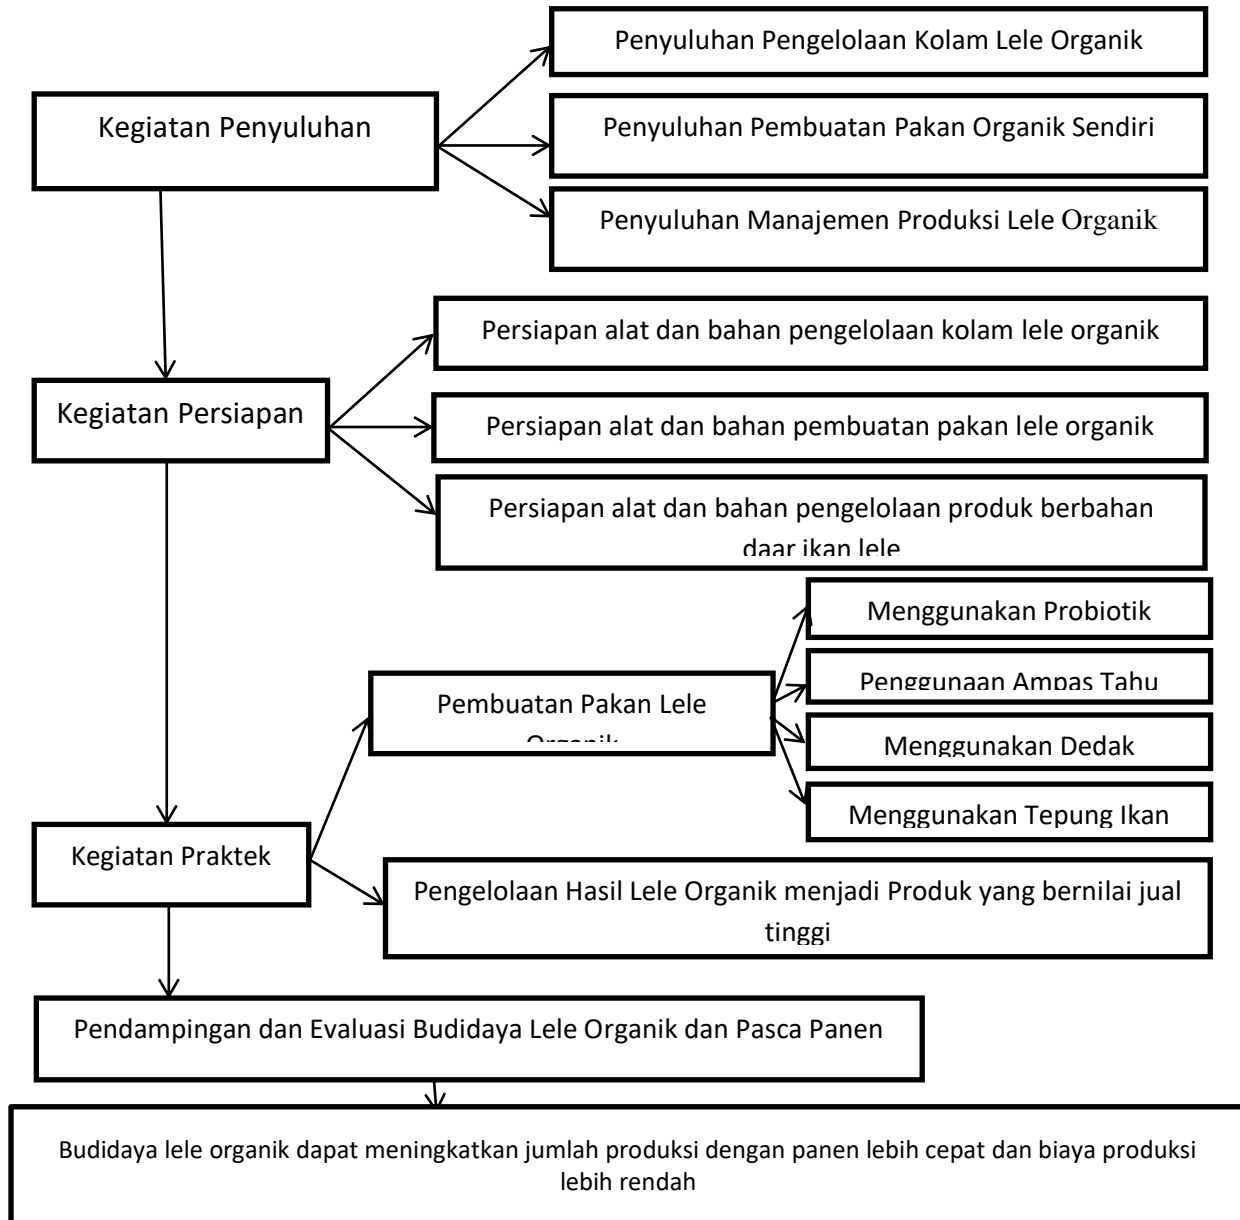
Kegiatan Penyuluhan

Penyuluhan Pengelolaan Kolam Lele Organik

Penyuluhan Pembuatan Pakan Organik Sendiri

Penyuluhan Manajemen Produksi Lele Organik

Kegiatan Persiapan

Persiapan alat dan bahan pengelolaan kolam lele organik

Persiapan alat dan bahan pembuatan pakan lele organik

Persiapan alat dan bahan pengelolaan produk berbahan daar ikan lele

Kegiatan Praktek

Pembuatan Pakan Lele Organik

Menggunakan Probiotik

Penggunaan Ampas Tahu

Menggunakan Dedak

Menggunakan Tepung Ikan

Pengelolaan Hasil Lele Organik menjadi Produk yang bernilai jual tinggi

Pendampingan dan Evaluasi Budidaya Lele Organik dan Pasca Panen

Budidaya lele organik dapat meningkatkan jumlah produksi dengan panen lebih cepat dan biaya produksi lebih rendah